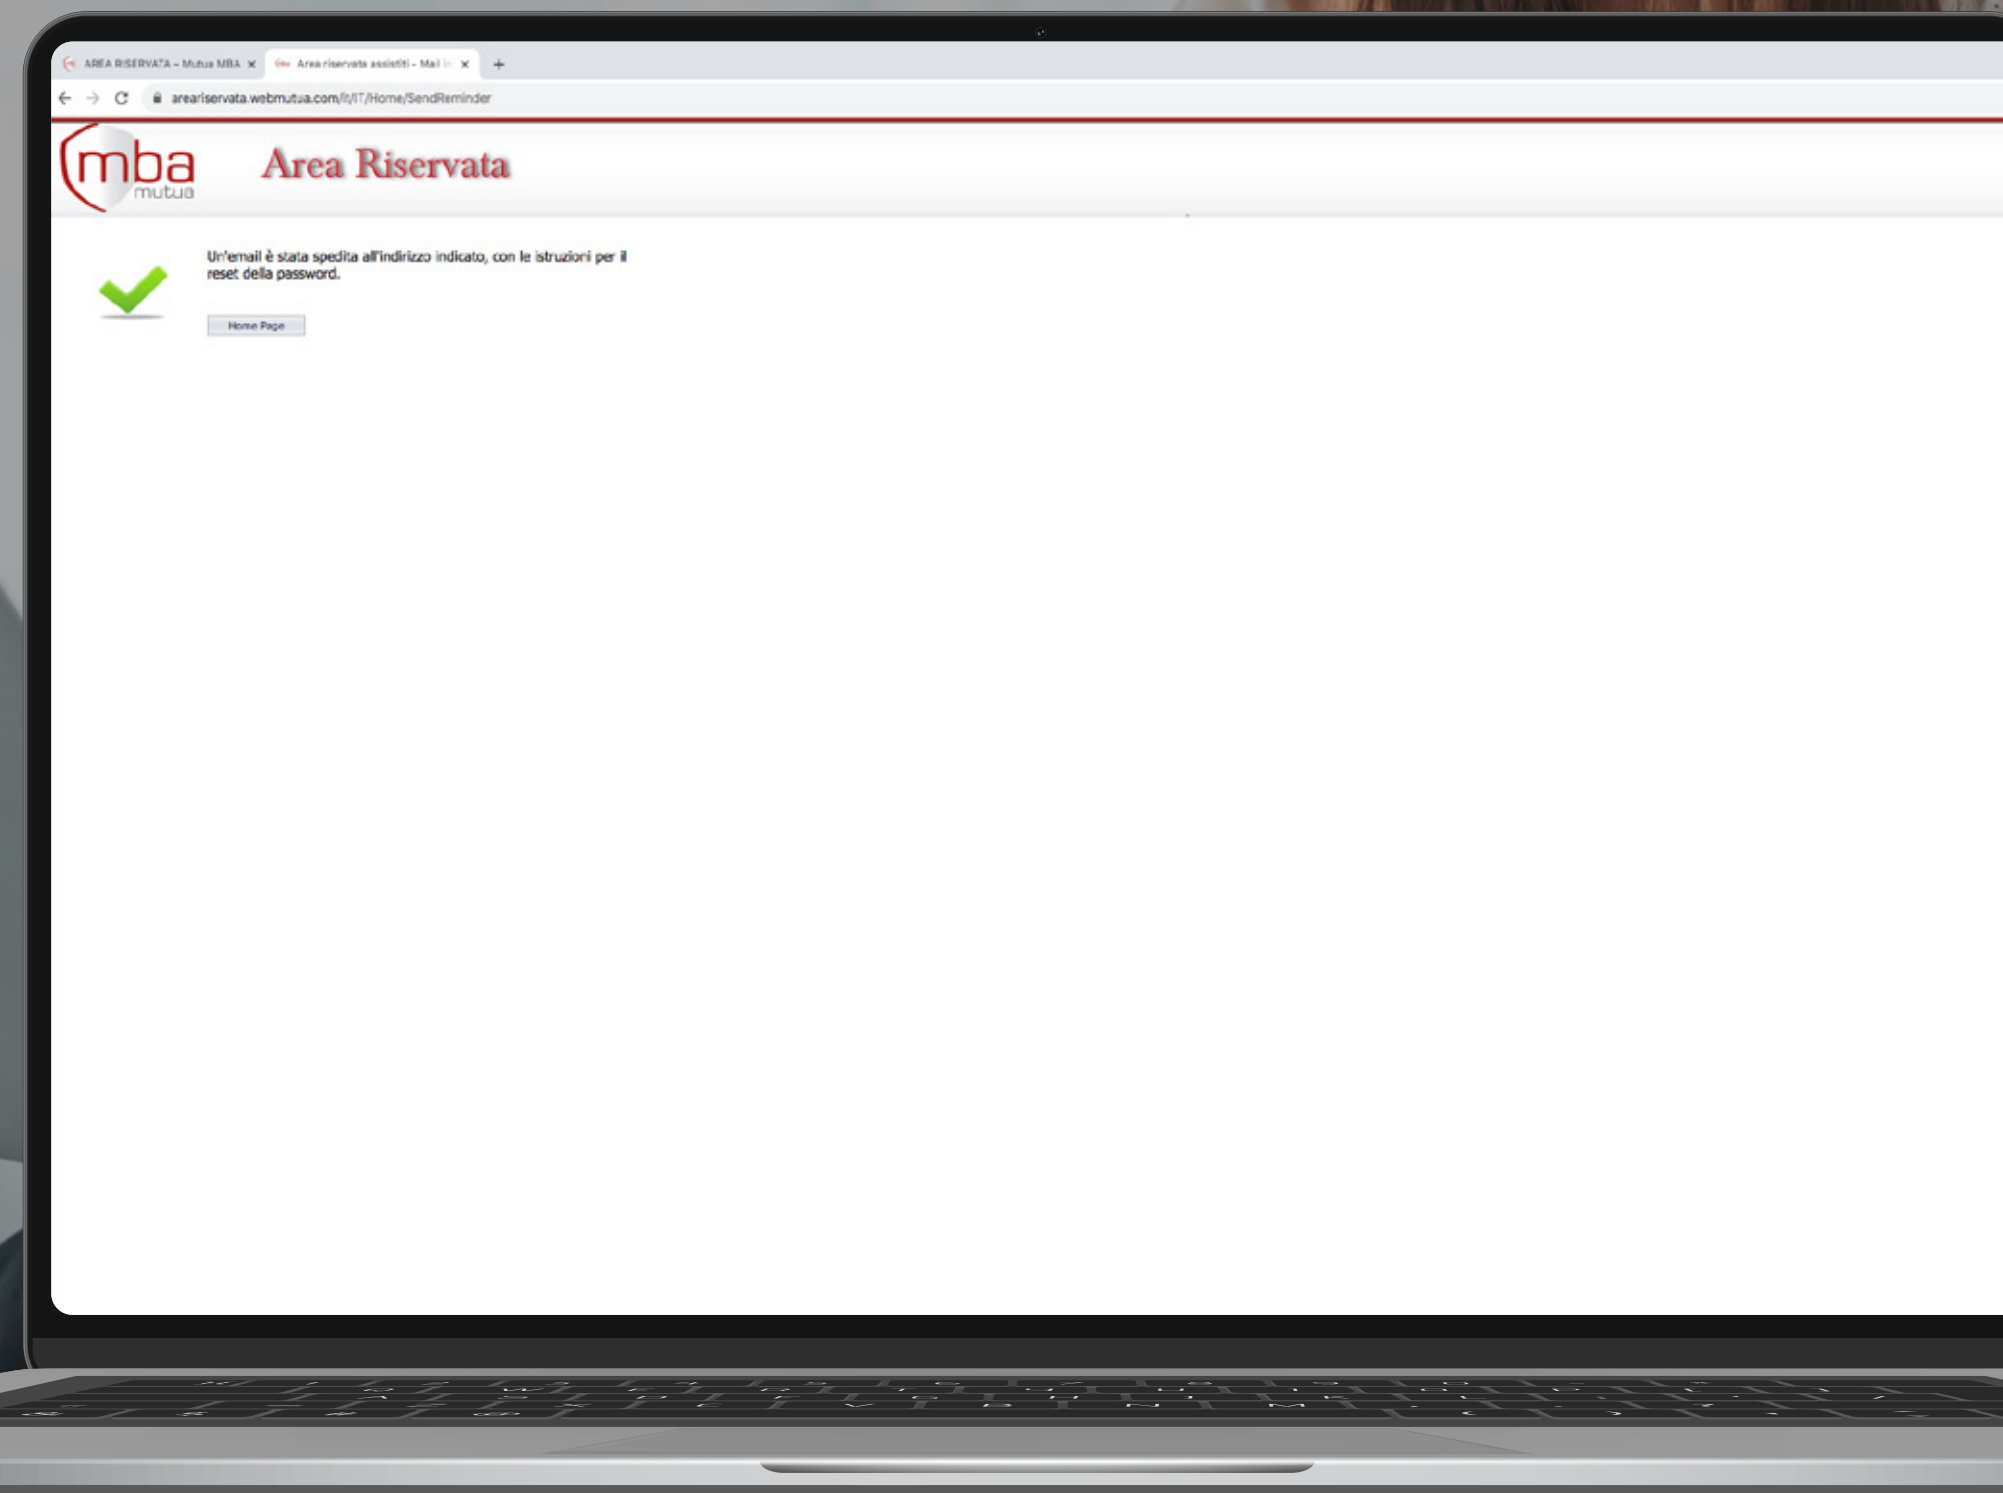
AREA RISERVATA – Mutua MBA ×
Area riservata assistiti - Mail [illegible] ×
+
areariservata.webmutua.com/it/IT/Home/SendReminder

mba mutua
Area Riservata

Un'email è stata spedita all'indirizzo indicato, con le istruzioni per il reset della password.

Home Page